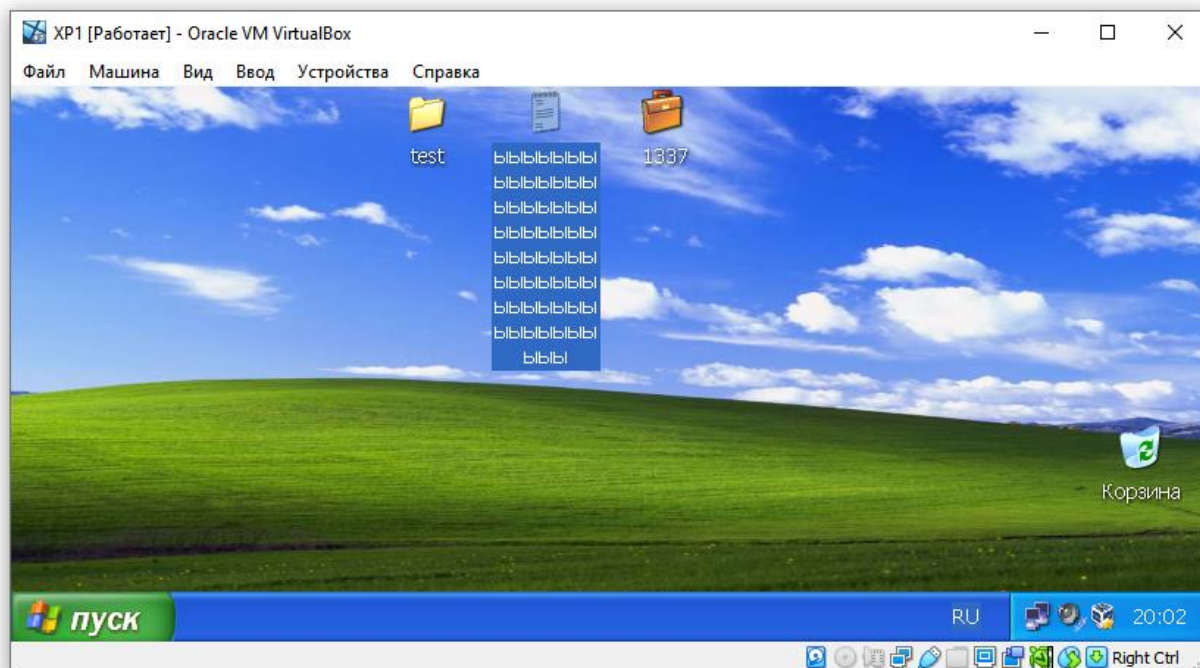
XP1 [Работает] - Oracle VM VirtualBox

Файл Машина Вид Ввод Устройства Справка

test

ыыыыыыыы
ыыыыыыыы
ыыыыыыыы
ыыыыыыыы
ыыыыыыыы
ыыыыыыыы
ыыыыыыыы
ыыыыыыыы
ыыы

1337

Корзина

пуск

RU

20:02

Right Ctrl